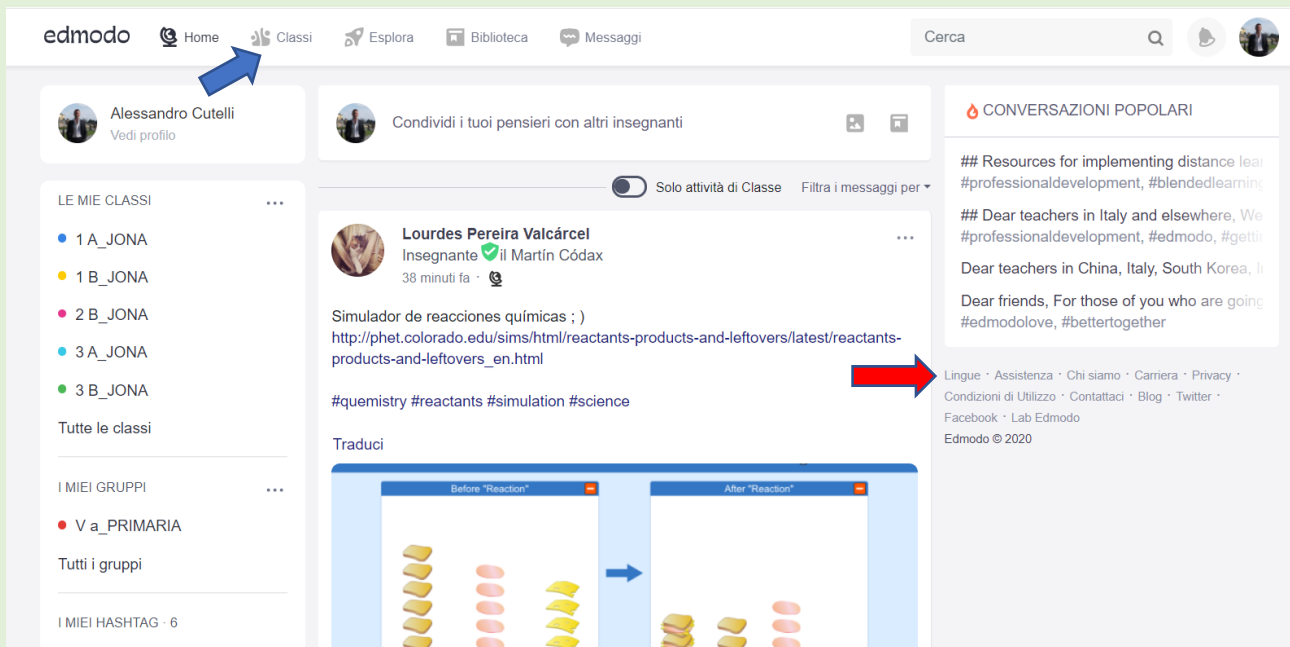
edmodo Home Classi Esplora Biblioteca Messaggi

Cerca

Alessandro Cutelli
Vedi profilo

LE MIE CLASSI ...
1 A_JONA
1 B_JONA
2 B_JONA
3 A_JONA
3 B_JONA
Tutte le classi

I MIEI GRUPPI ...
V a_PRIMARIA
Tutti i gruppi

I MIEI HASHTAG · 6

Condividi i tuoi pensieri con altri insegnanti

Solo attività di Classe Filtra i messaggi per

Lourdes Pereira Valcárcel ...
Insegnante il Martín Códax
38 minuti fa ·

Simulador de reacciones químicas ; )
http://phet.colorado.edu/sims/html/reactants-products-and-leftovers/latest/reactants-products-and-leftovers_en.html

#quemistry #reactants #simulation #science

Traduci

Before "Reaction"
After "Reaction"

CONVERSAZIONI POPOLARI

## Resources for implementing distance lear
#professionaldevelopment, #blendedlearning

## Dear teachers in Italy and elsewhere, We
#professionaldevelopment, #edmodo, #getti

Dear teachers in China, Italy, South Korea, I

Dear friends, For those of you who are going
#edmodolove, #bettertogether

Lingue · Assistenza · Chi siamo · Carriera · Privacy · Condizioni di Utilizzo · Contattaci · Blog · Twitter · Facebook · Lab Edmodo
Edmodo © 2020